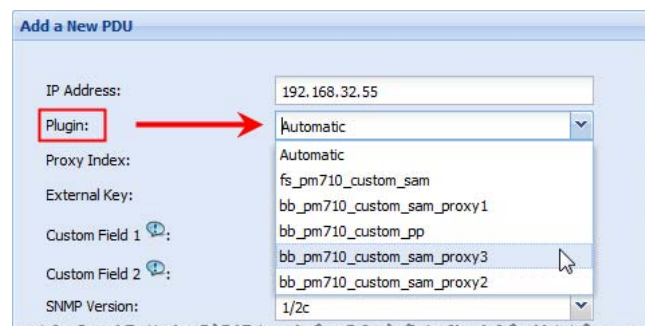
Add a New PDU

IP Address: 192.168.32.55

Plugin: Automatic

Proxy Index:

External Key:

Custom Field 1:

Custom Field 2:

SNMP Version: 1/2c

Automatic
fs_pm710_custom_sam
bb_pm710_custom_sam_proxy1
bb_pm710_custom_pp
bb_pm710_custom_sam_proxy3
bb_pm710_custom_sam_proxy2